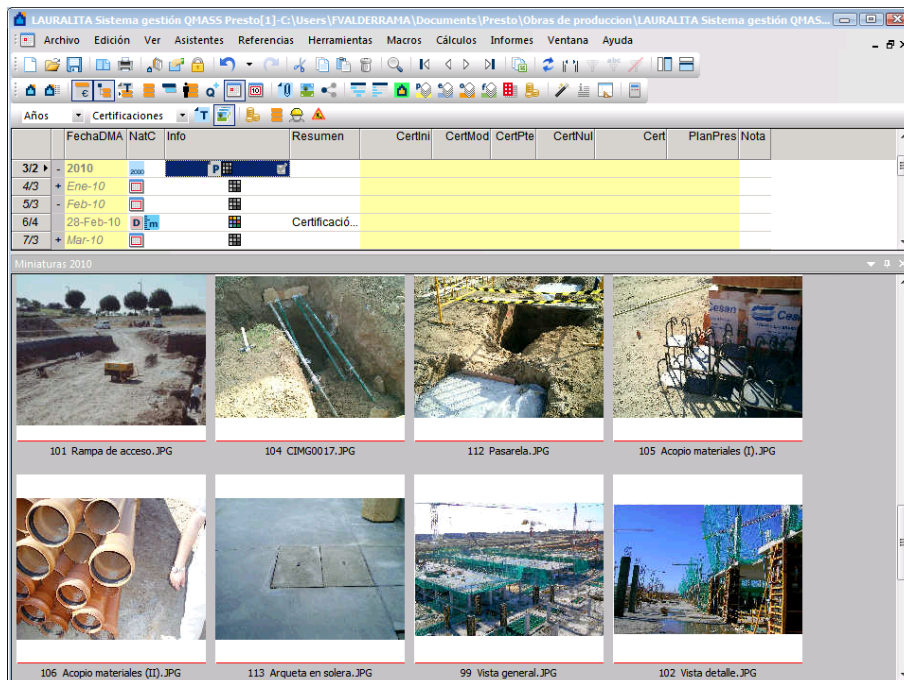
LAURALITA Sistema gestión QMASS Presto[1]-C:\Users\FVALDERRAMA\Documents\Presto\Obras de produccion\LAURALITA Sistema gestión QMASS...

Archivo Edición Ver Asistentes Referencias Herramientas Macros Cálculos Informes Ventana Ayuda

Años Certificaciones

| | | FechaDMA | NatC | Info | Resumen | CertIni | CertMod | CertPte | CertNul | Cert | PlanPres | Nota |
|---|---|---|---|---|---|---|---|---|---|---|---|---|
| 3/2 | - | 2010 | 2000 | P | | | | | | | | |
| 4/3 | + | Ene-10 | | | | | | | | | | |
| 5/3 | - | Feb-10 | | | | | | | | | | |
| 6/4 | | 28-Feb-10 | D | | Certificació... | | | | | | | |
| 7/3 | + | Mar-10 | | | | | | | | | | |

Miniaturas 2010

101 Rampa de acceso.JPG

104 CIMG0017.JPG

112 Pasarela.JPG

105 Acopio materiales (I).JPG

106 Acopio materiales (II).JPG

113 Arqueta en solera.JPG

99 Vista general.JPG

102 Vista detalle.JPG